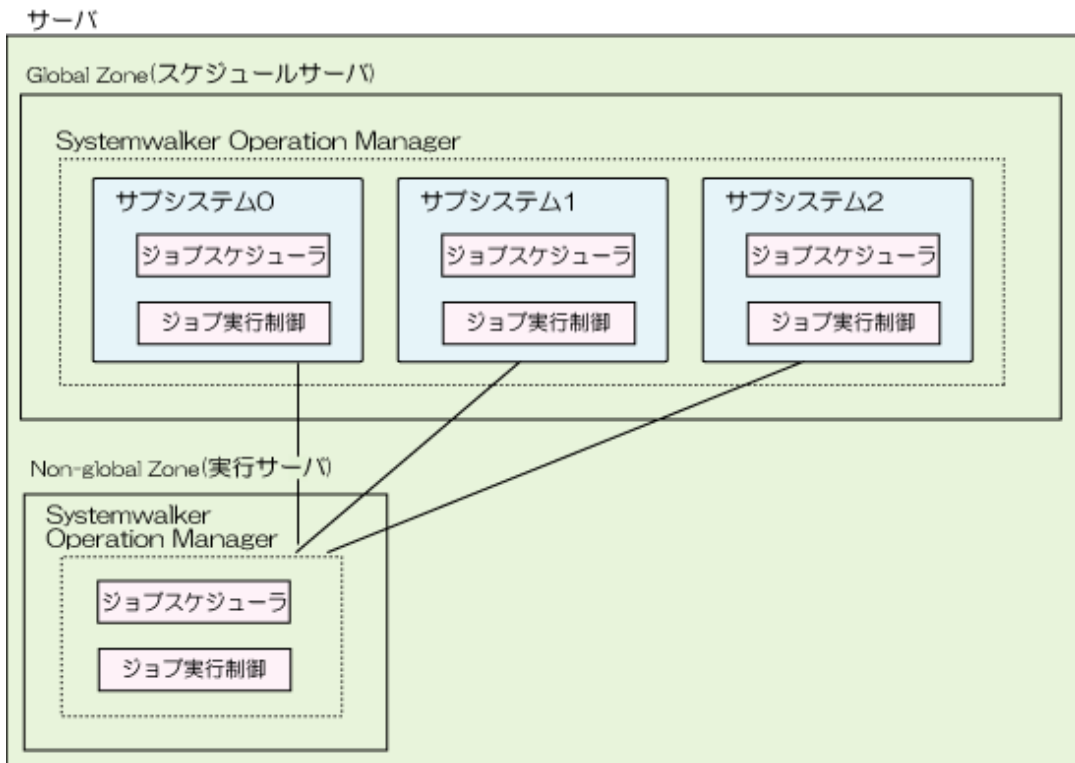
サーバ

Global Zone(スケジュールサーバ)

Systemwalker Operation Manager

サブシステム0

ジョブスケジューラ

ジョブ実行制御

サブシステム1

ジョブスケジューラ

ジョブ実行制御

サブシステム2

ジョブスケジューラ

ジョブ実行制御

Non-global Zone(実行サーバ)

Systemwalker Operation Manager

ジョブスケジューラ

ジョブ実行制御